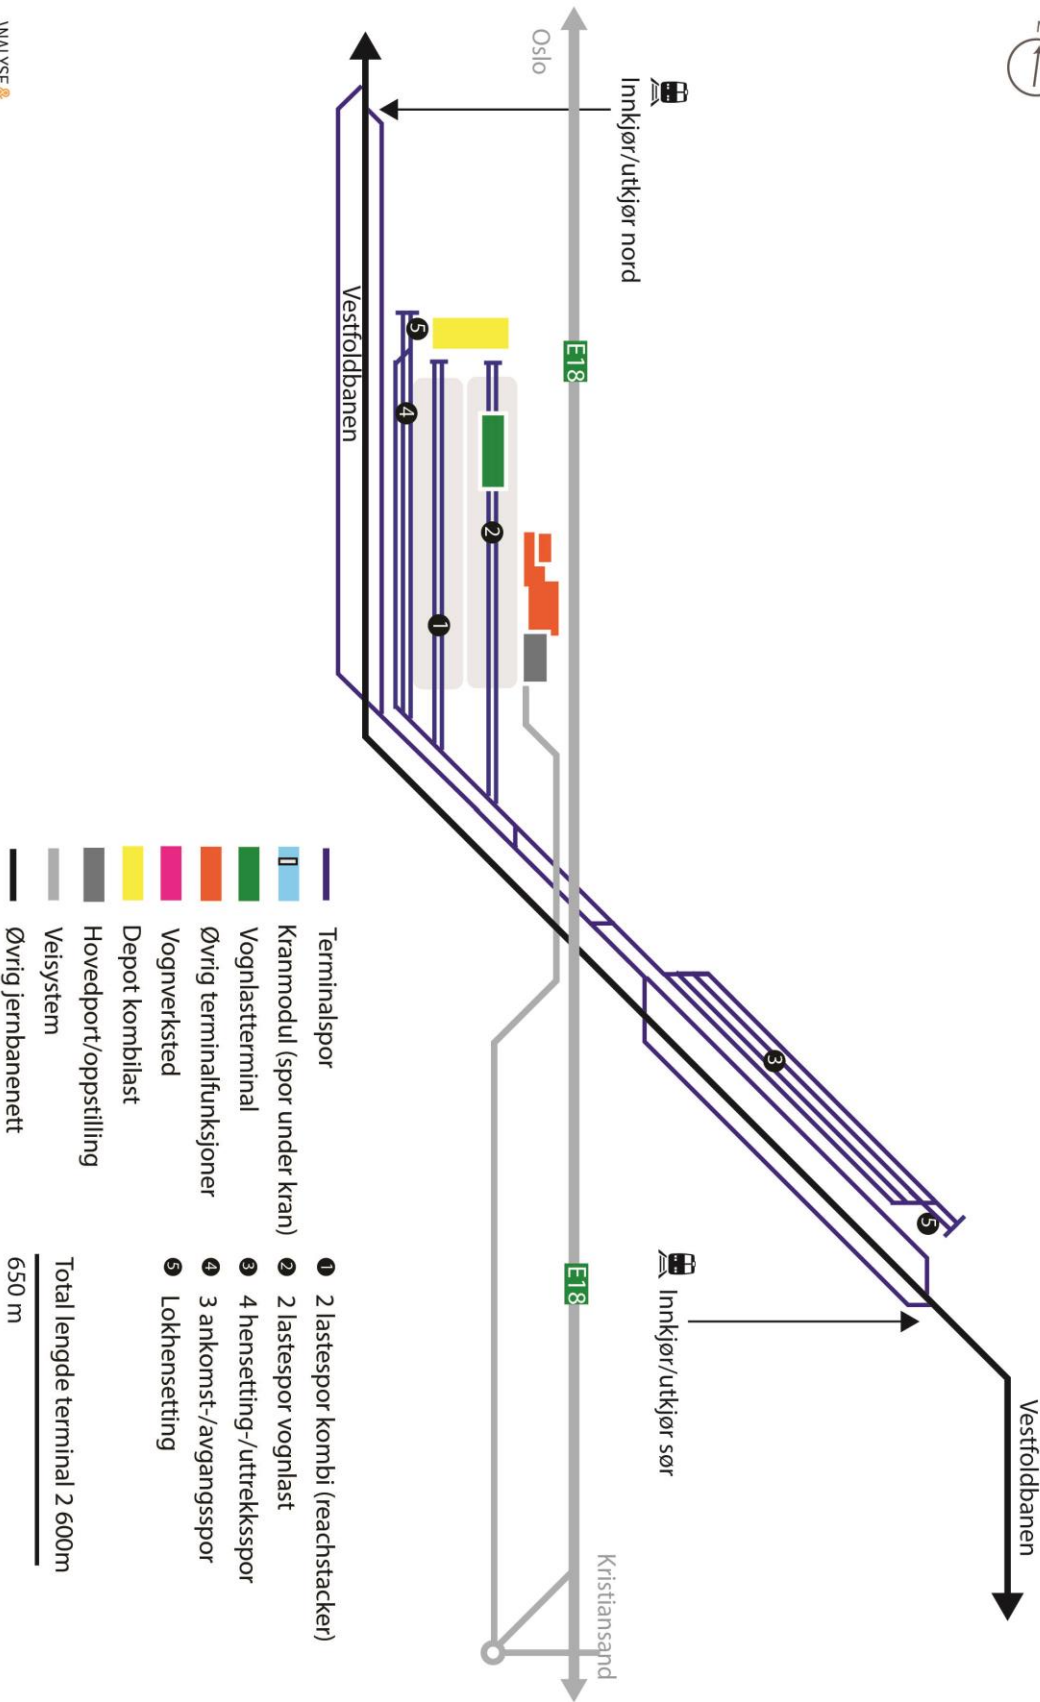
Oslo

Innkjør/utkjør nord

E18

Vestfoldbanen

5

4

2

1

3

5

E18

Innkjør/utkjør sør

Vestfoldbanen

Kristiansand

Terminalspor
Kranmodul (spor under kran)
Vognlastterminal
Øvrig terminalfunksjoner
Vognverksted
Depot kombilast
Hovedport/oppstilling
Veisystem
Øvrig jernbanenett

1 2 lastespor kombi (reachstacker)
2 2 lastespor vognlast
3 4 hensetting-/uttrekksspor
4 3 ankomst-/avgangsspor
5 Lokhensetting

Total lengde terminal 2 600m

650 m